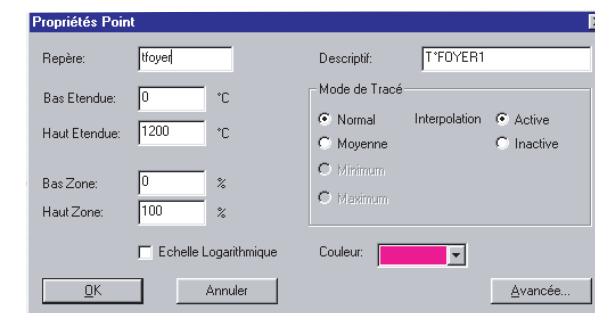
Propriétés Point

Repère: tfoyer

Descriptif: T°FOYER1

Bas Etendue: 0 °C

Haut Etendue: 1200 °C

Mode de Tracé

Normal

Moyenne

Minimum

Maximum

Interpolation

Active

Inactive

Bas Zone: 0 %

Haut Zone: 100 %

Echelle Logarithmique

Couleur:

OK

Annuler

Avancée...